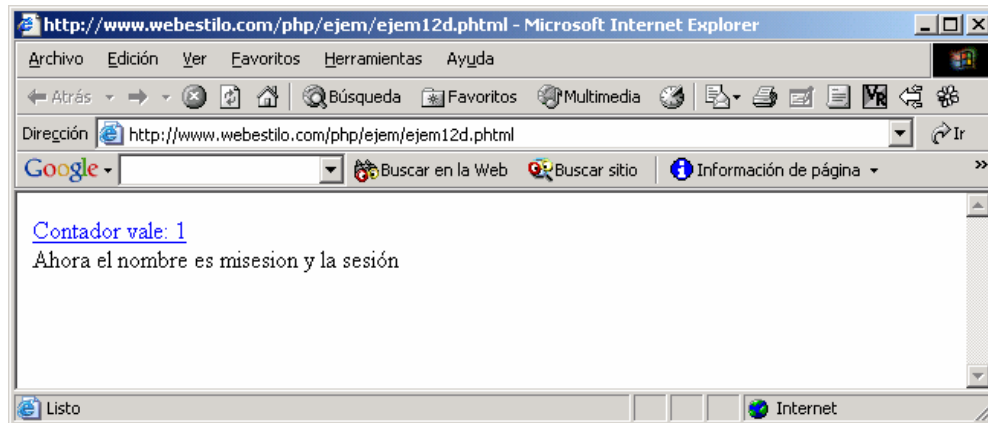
http://www.webestilo.com/php/ejem/ejem12d.phtml - Microsoft Internet Explorer

Archivo Edición Ver Favoritos Herramientas Ayuda

Atrás Búsqueda Favoritos Multimedia

Dirección http://www.webestilo.com/php/ejem/ejem12d.phtml Ir

Google Buscar en la Web Buscar sitio Información de página

Contador vale: 1
Ahora el nombre es misesion y la sesión

Listo Internet